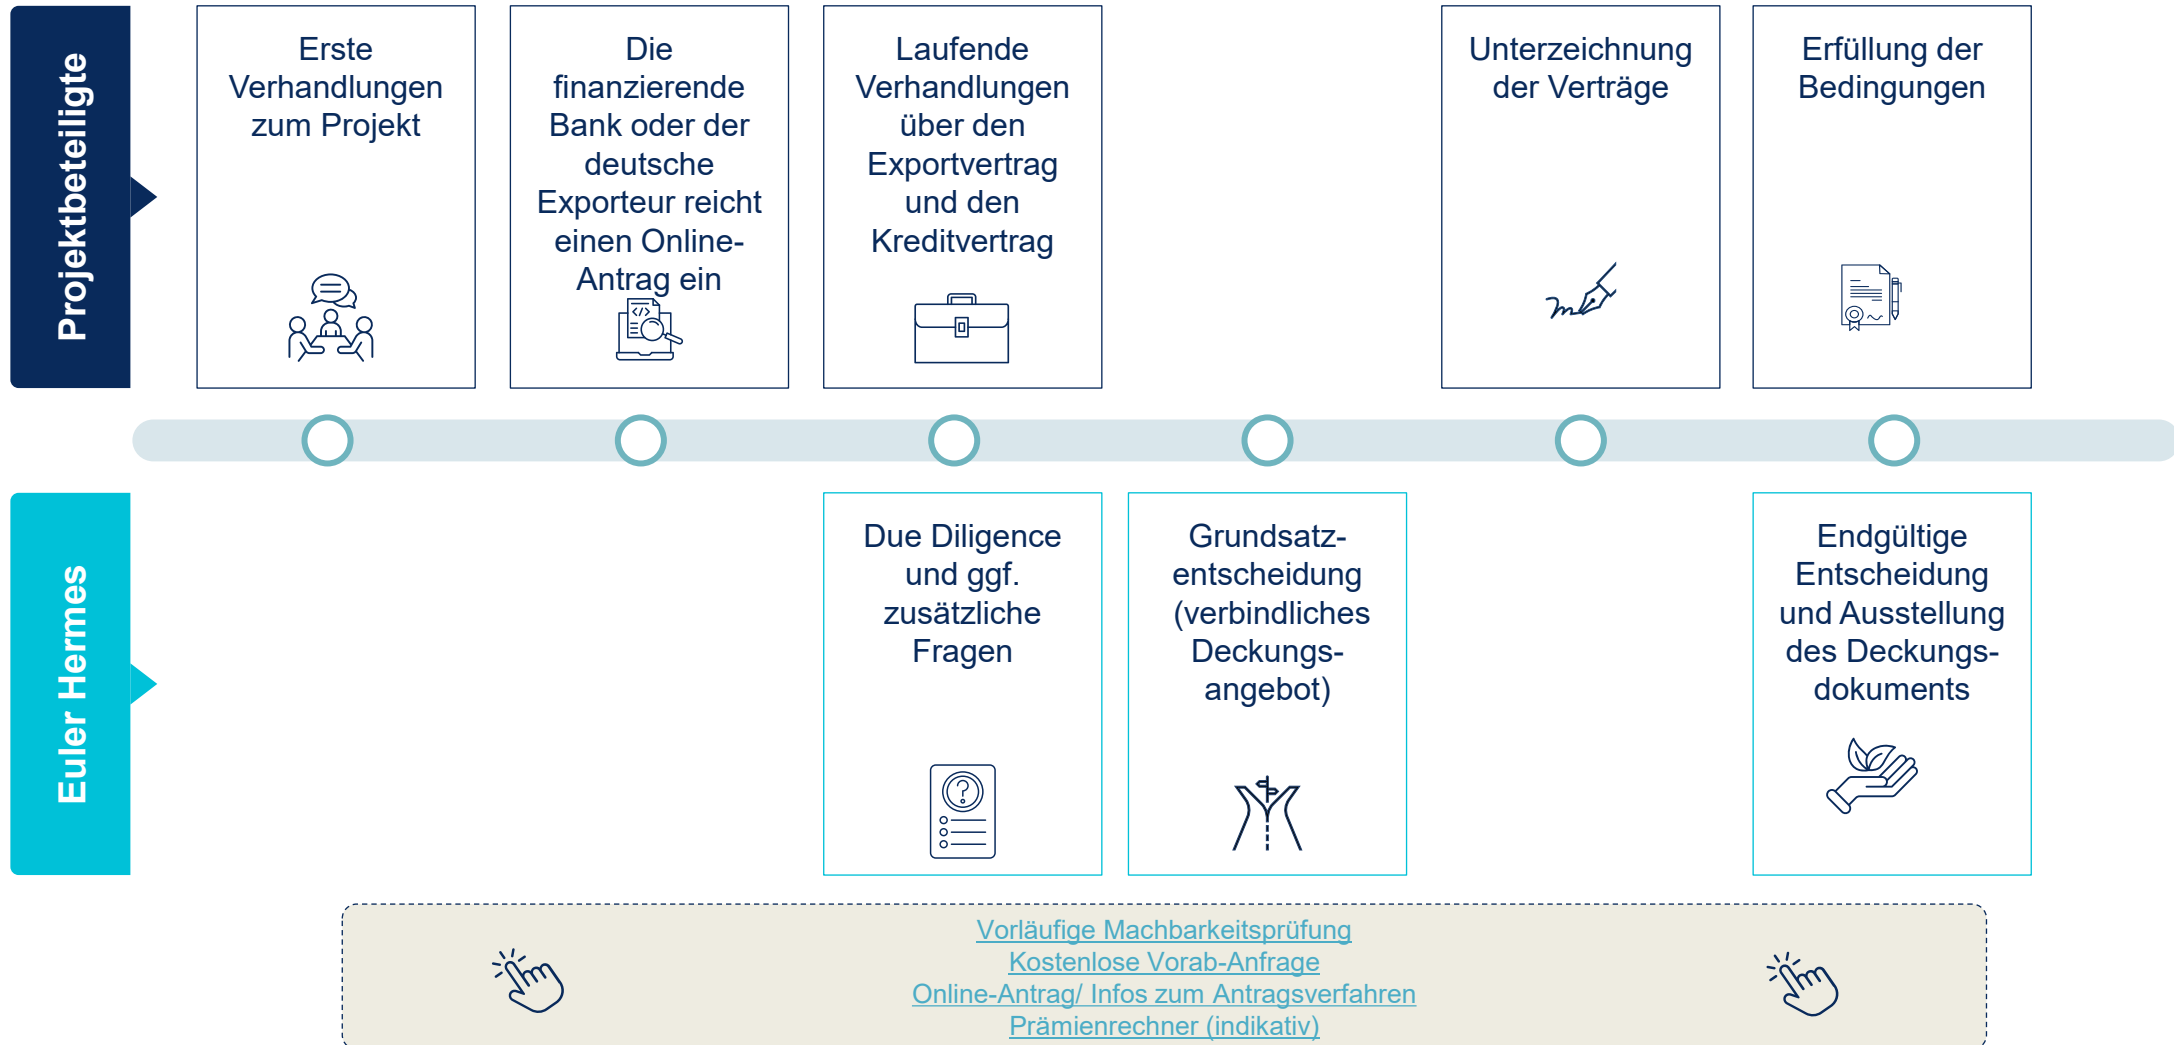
Projektbeteiligte

Erste Verhandlungen zum Projekt

Die finanzierende Bank oder der deutsche Exporteur reicht einen Online-Antrag ein

Laufende Verhandlungen über den Exportvertrag und den Kreditvertrag

Unterzeichnung der Verträge

Erfüllung der Bedingungen

Euler Hermes

Due Diligence und ggf. zusätzliche Fragen

Grundsatzentscheidung (verbindliches Deckungsangebot)

Endgültige Entscheidung und Ausstellung des Deckungsdokuments

Vorläufige Machbarkeitsprüfung
Kostenlose Vorab-Anfrage
Online-Antrag/ Infos zum Antragsverfahren
Prämienrechner (indikativ)